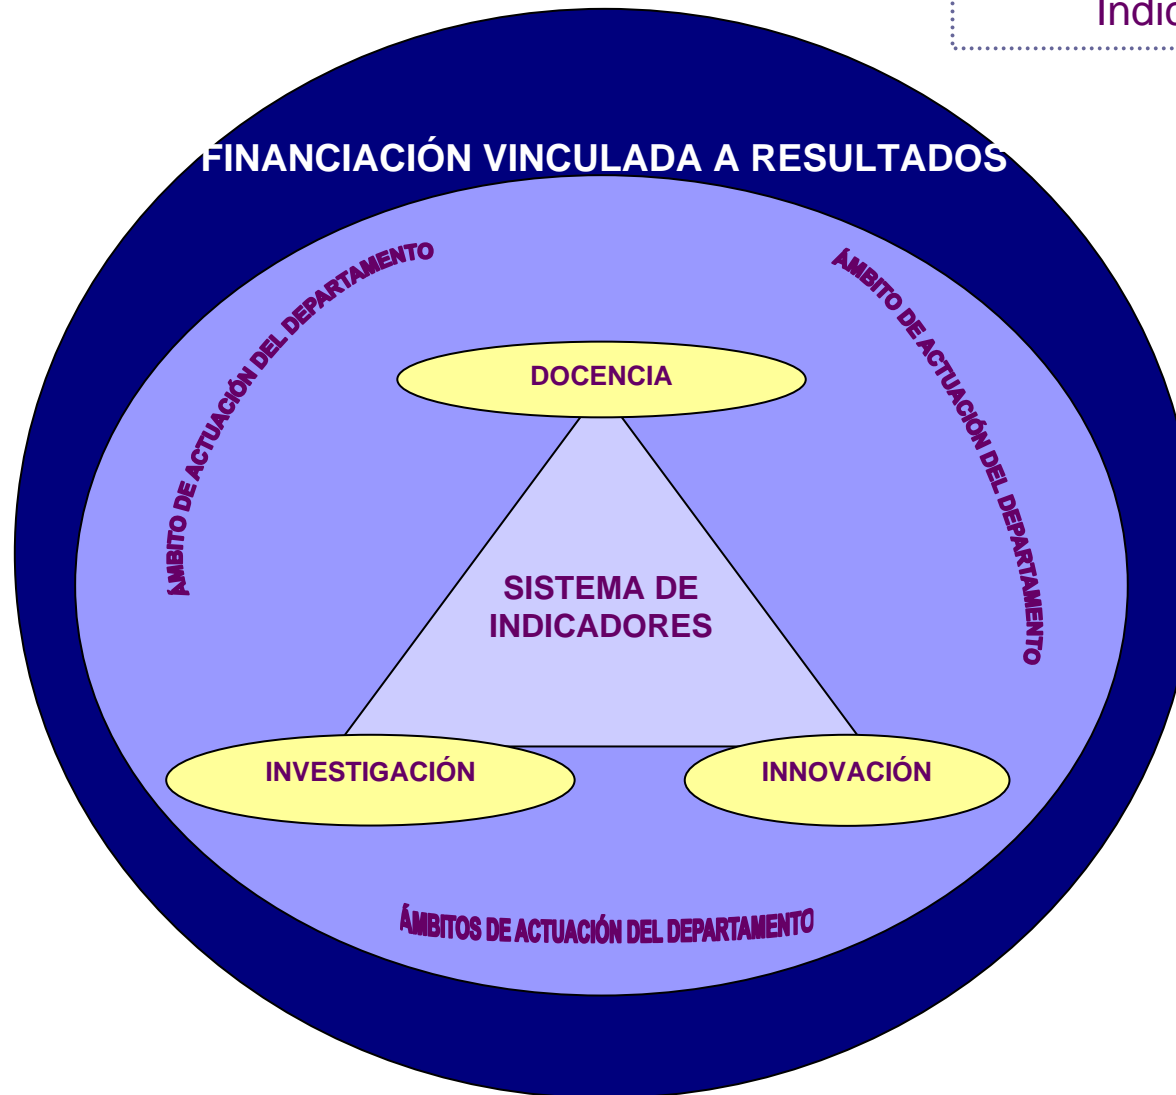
Indic

FINANCIACIÓN VINCULADA A RESULTADOS

ÁMBITO DE ACTUACIÓN DEL DEPARTAMENTO

ÁMBITO DE ACTUACIÓN DEL DEPARTAMENTO

DOCENCIA

SISTEMA DE INDICADORES

INVESTIGACIÓN

INNOVACIÓN

ÁMBITOS DE ACTUACIÓN DEL DEPARTAMENTO